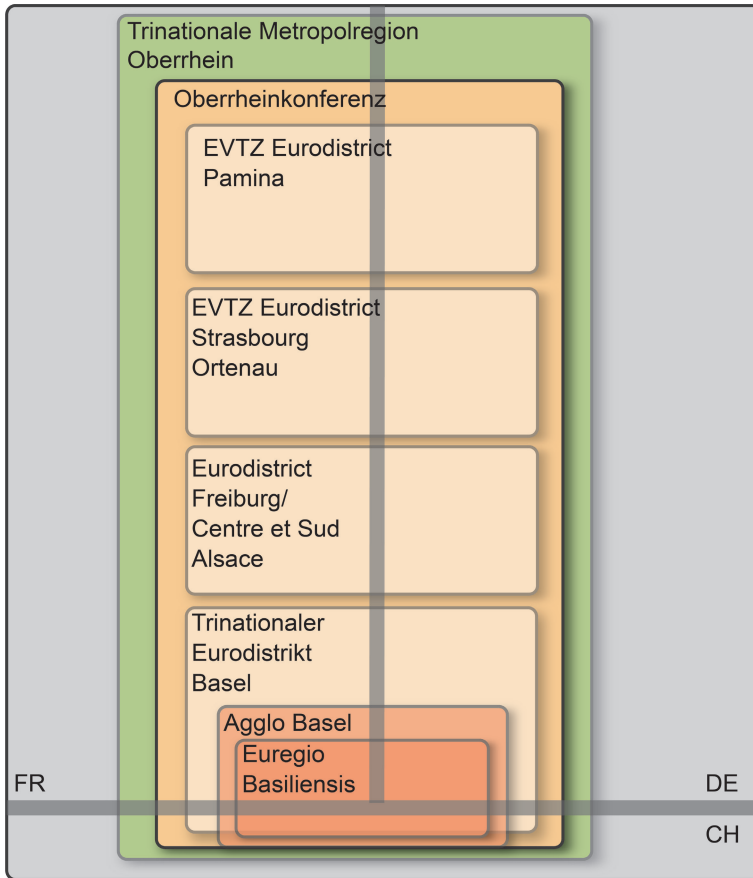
Trinationale Metropolregion Oberrhein

Oberrheinkonferenz

EVTZ Eurodistrict Pamina

EVTZ Eurodistrict Strasbourg Ortenau

Eurodistrict Freiburg/ Centre et Sud Alsace

Trinationaler Eurodistrikt Basel

Agglo Basel

Euregio Basiliensis

FR

DE

CH